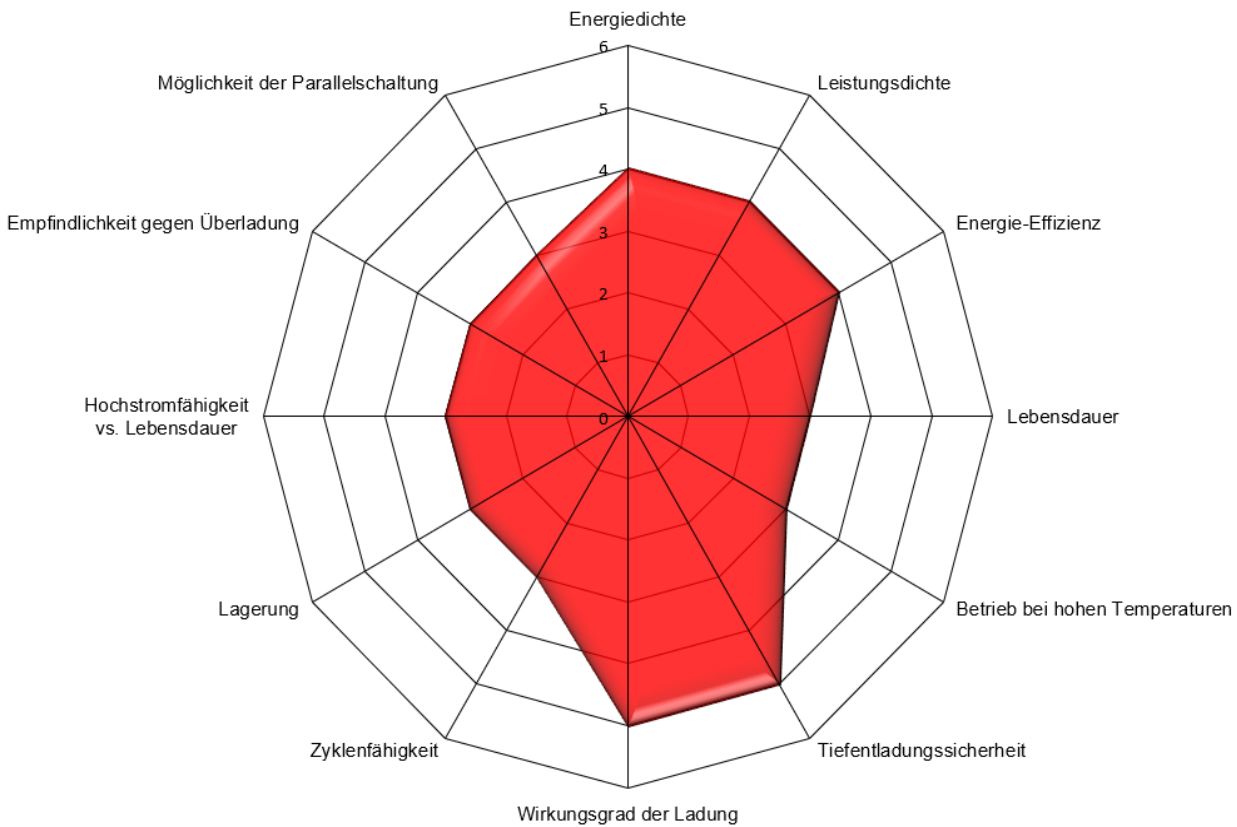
Energiedichte
6
5
4
3
2
1
0
Leistungsdichte
Energie-Effizienz
Lebensdauer
Betrieb bei hohen Temperaturen
Tiefentladungssicherheit
Wirkungsgrad der Ladung
Zyklenfähigkeit
Lagerung
Hochstromfähigkeit vs. Lebensdauer
Empfindlichkeit gegen Überladung
Möglichkeit der Parallelschaltung